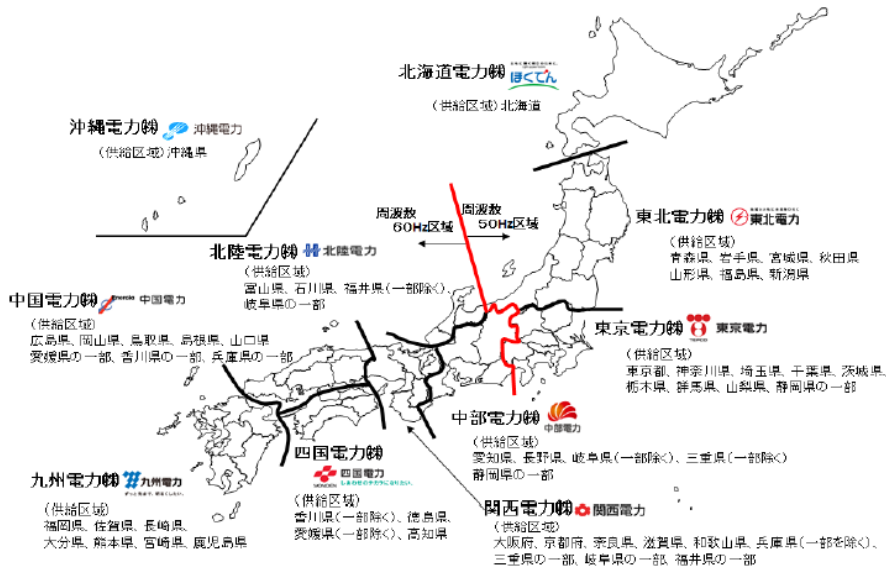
北海道電力㈱ ほくでん
（供給区域）北海道

沖縄電力㈱ 沖縄電力
（供給区域）沖縄県

周波数 60Hz区域
周波数 50Hz区域

東北電力㈱ 東北電力
（供給区域）
青森県、岩手県、宮城県、秋田県
山形県、福島県、新潟県

北陸電力㈱ 北陸電力
（供給区域）
富山県、石川県、福井県（一部除く）、
岐阜県の一部

中国電力㈱ 中国電力
（供給区域）
広島県、岡山県、鳥取県、島根県、山口県
愛媛県の一部、香川県の一部、兵庫県の一部

東京電力㈱ 東京電力
（供給区域）
東京都、神奈川県、埼玉県、千葉県、茨城県、
栃木県、群馬県、山梨県、静岡県の一部

中部電力㈱ 中部電力
（供給区域）
愛知県、長野県、岐阜県（一部除く）、三重県（一部除く）
静岡県の一部

四国電力㈱ 四国電力
（供給区域）
香川県（一部除く）、徳島県、
愛媛県（一部除く）、高知県

九州電力㈱ 九州電力
（供給区域）
福岡県、佐賀県、長崎県、
大分県、熊本県、宮崎県、鹿児島県

関西電力㈱ 関西電力
（供給区域）
大阪府、京都府、奈良県、滋賀県、和歌山県、兵庫県（一部を除く）、
三重県の一部、岐阜県の一部、福井県の一部